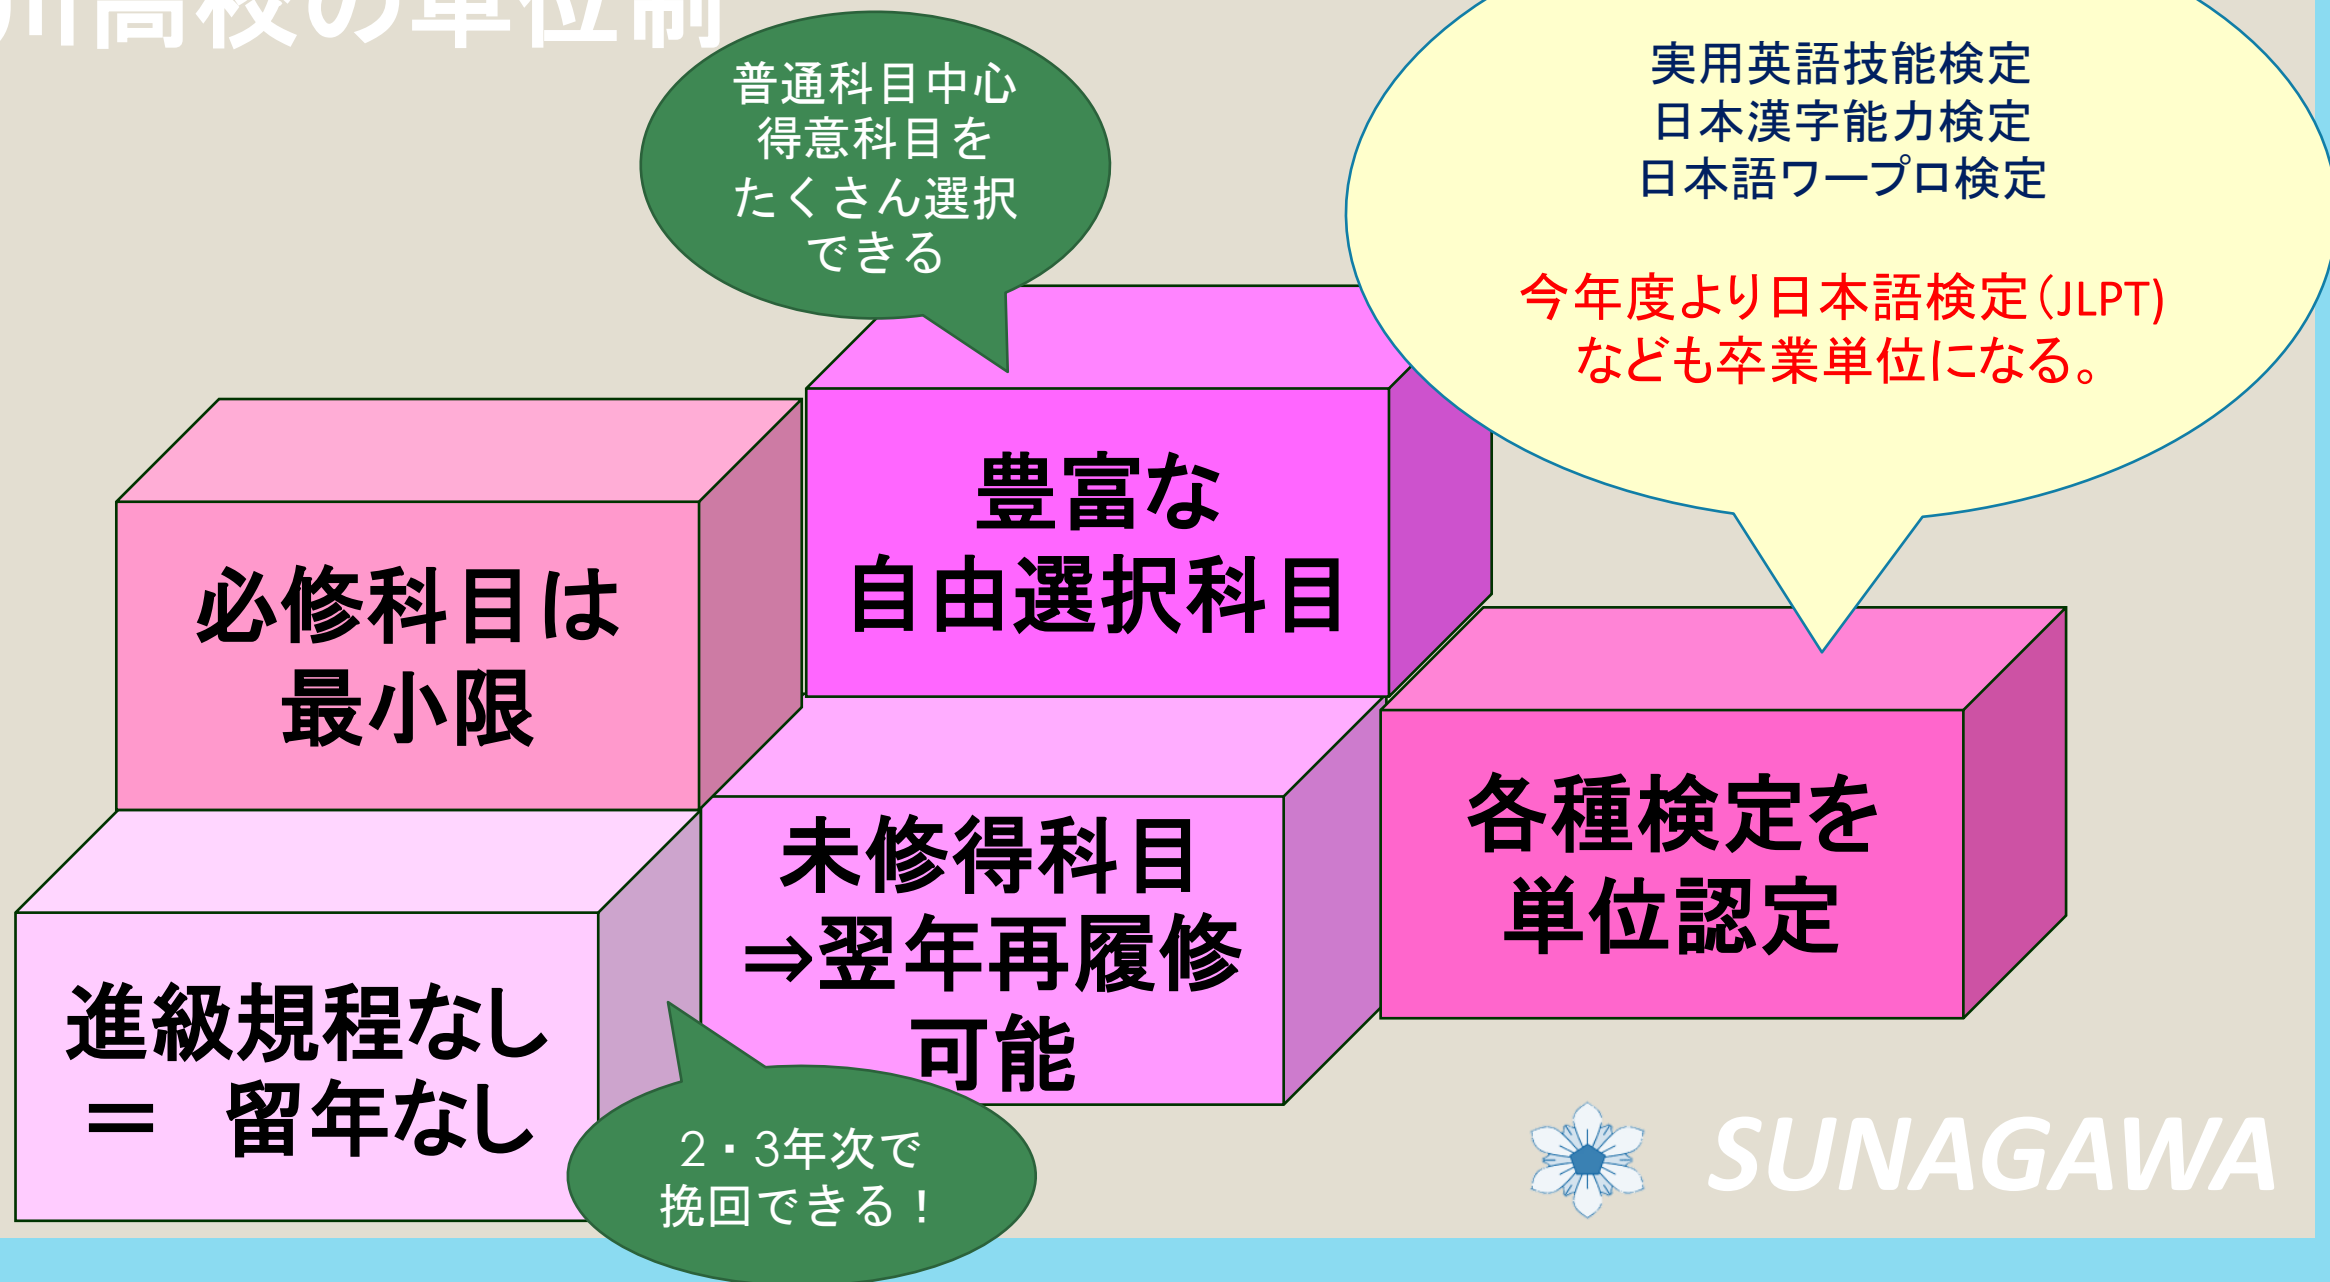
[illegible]高校の単位制

普通科目中心
得意科目を
たくさん選択
できる

実用英語技能検定
日本漢字能力検定
日本語ワープロ検定

今年度より日本語検定(JLPT)
なども卒業単位になる。

必修科目は
最小限

豊富な
自由選択科目

各種検定を
単位認定

進級規程なし
＝　留年なし

未修得科目
⇒翌年再履修
可能

2・3年次で
挽回できる！

SUNAGAWA